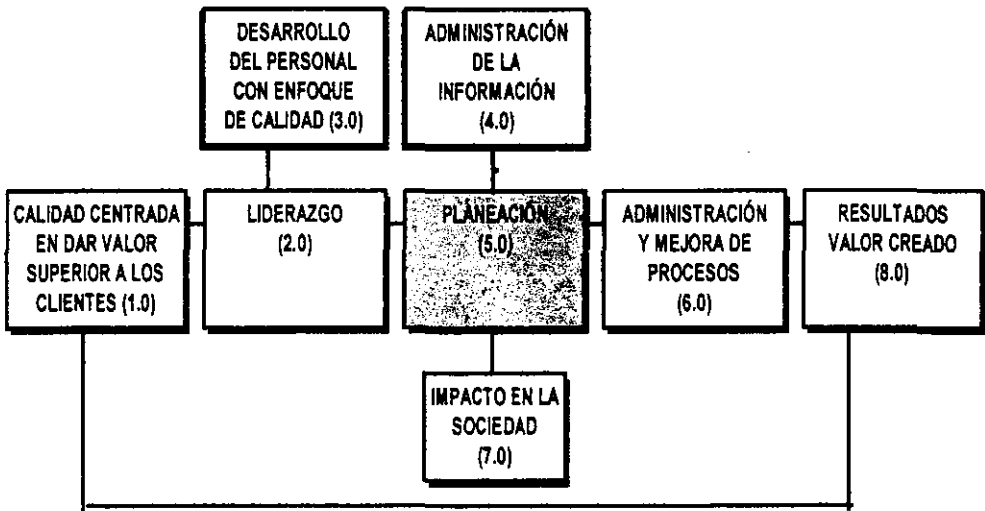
DESARROLLO DEL PERSONAL CON ENFOQUE DE CALIDAD (3.0)

ADMINISTRACIÓN DE LA INFORMACIÓN (4.0)

CALIDAD CENTRADA EN DAR VALOR SUPERIOR A LOS CLIENTES (1.0)

LIDERAZGO (2.0)

PLANEACIÓN (5.0)

ADMINISTRACIÓN Y MEJORA DE PROCESOS (6.0)

RESULTADOS VALOR CREADO (8.0)

IMPACTO EN LA SOCIEDAD (7.0)